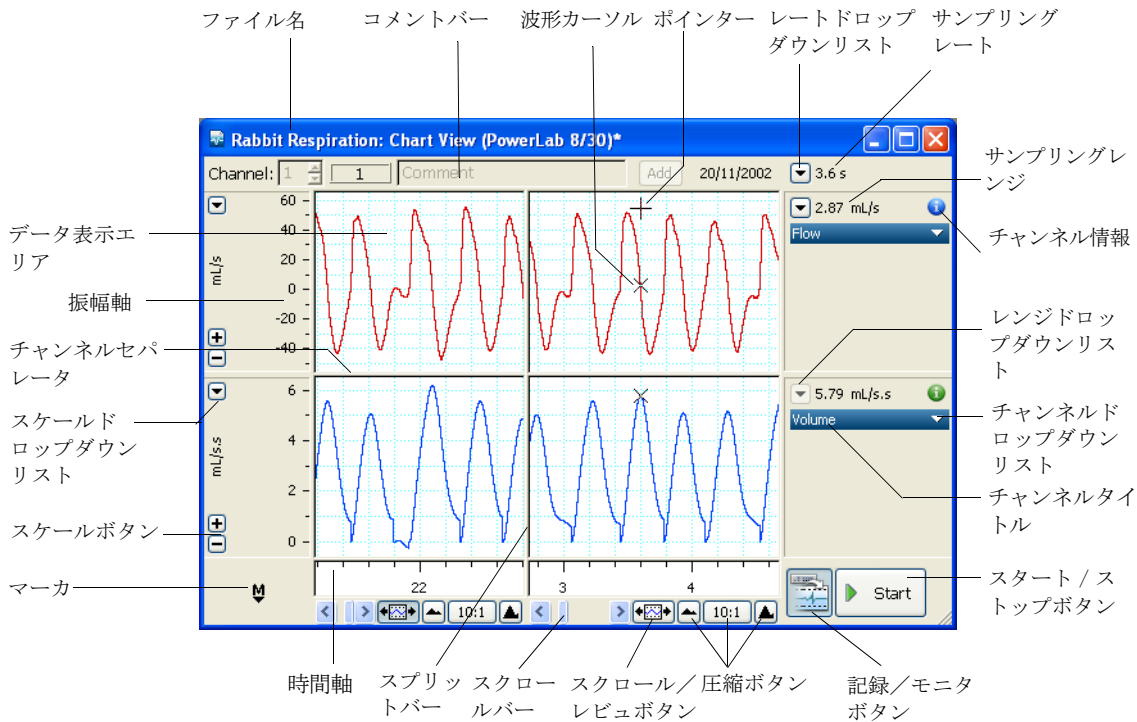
ファイル名
コメントバー
波形カーソル
ポインター
レートドロップダウンリスト
サンプリングレート

Rabbit Respiration: Chart View (PowerLab 8/30)*

Channel: 1 1 Comment Add 20/11/2002 3.6 s

サンプリングレンジ

60
40
20
0
-20
-40
mL/s

2.87 mL/s
Flow

チャンネル情報
データ表示エリア
振幅軸
チャンネルセパレータ

レンジドロップダウンリスト

6
4
2
0
mL/s.s

5.79 mL/s.s
Volume

スケールドロップダウンリスト
チャンネルドロップダウンリスト
チャンネルタイトル
スケールボタン

22
3
4

マーカ
M

10:1
10:1

Start

スタート / ストップボタン

時間軸
スプリットバー
スクロールバー
スクロール／レビュボタン
圧縮ボタン
記録／モニタボタン